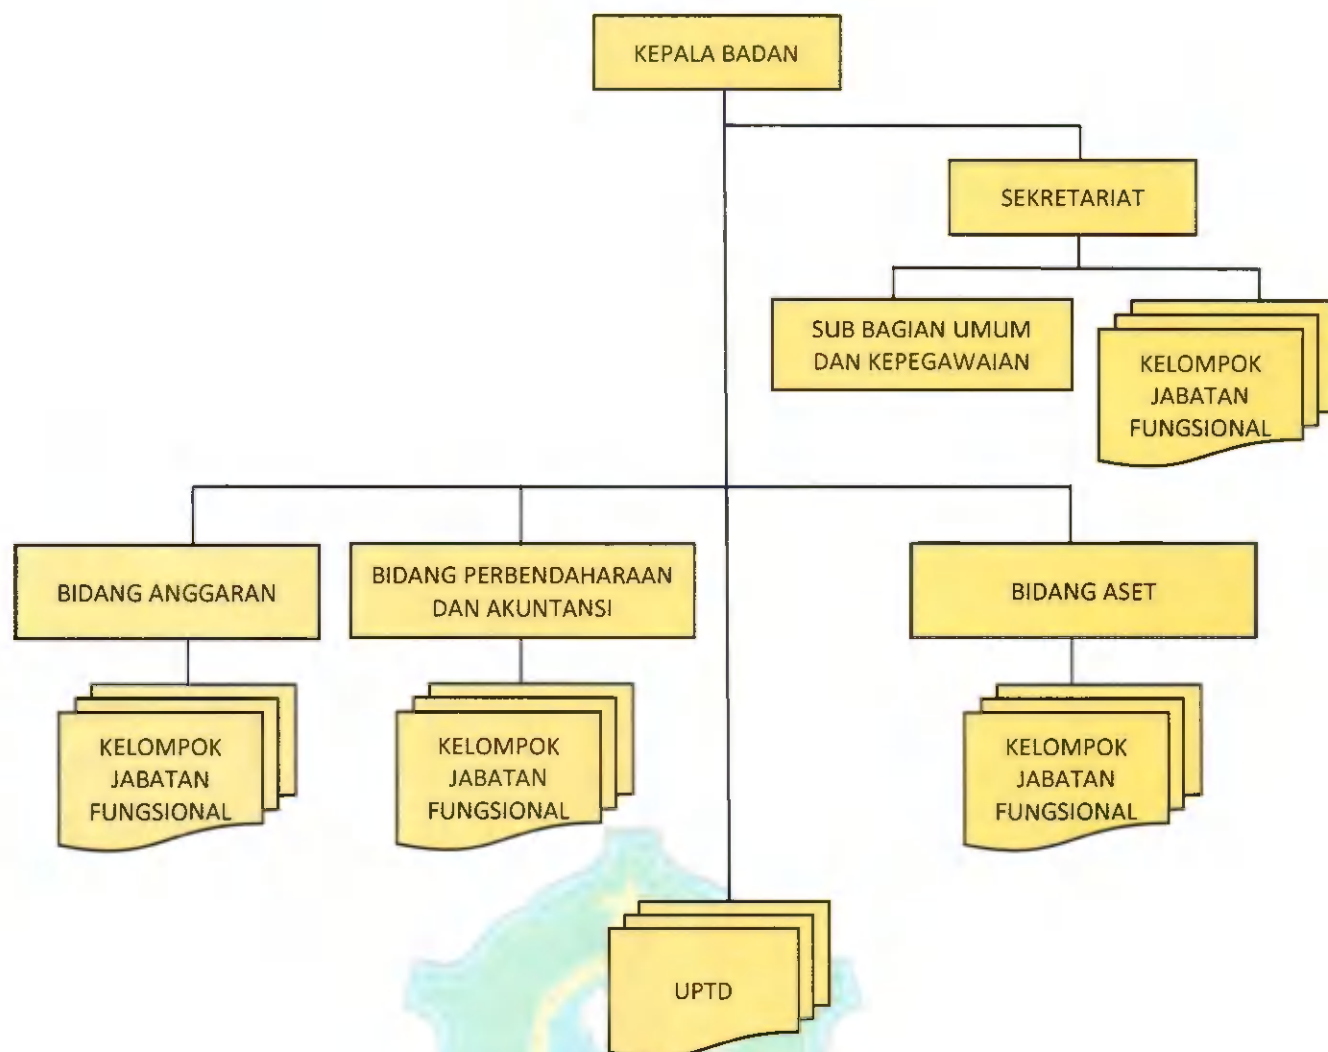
KEPALA BADAN

SEKRETARIAT

SUB BAGIAN UMUM DAN KEPEGAWAIAN

KELOMPOK JABATAN FUNGSIONAL

BIDANG ANGGARAN

BIDANG PERBENDAHARAAN DAN AKUNTANSI

BIDANG ASET

KELOMPOK JABATAN FUNGSIONAL

KELOMPOK JABATAN FUNGSIONAL

KELOMPOK JABATAN FUNGSIONAL

UPTD